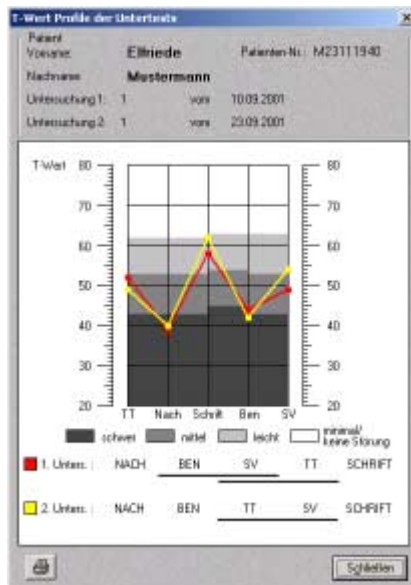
T-Wert Profile der Untertests
×

Patient
Vorname: Elfriede
Patienten-Nr.: M23111940
Nachname: Mustermann
Untersuchung 1: 1 vom 10.09.2001
Untersuchung 2: 1 vom 23.09.2001

T-Wert 80
70
60
50
40
30
20
TT Nach Schrift Ben SV
80
70
60
50
40
30
20

schwer mittel leicht minimal/ keine Störung

1. Unters.: NACH BEN SV TT SCHRIFT
2. Unters.: NACH BEN TT SV SCHRIFT

Schließen